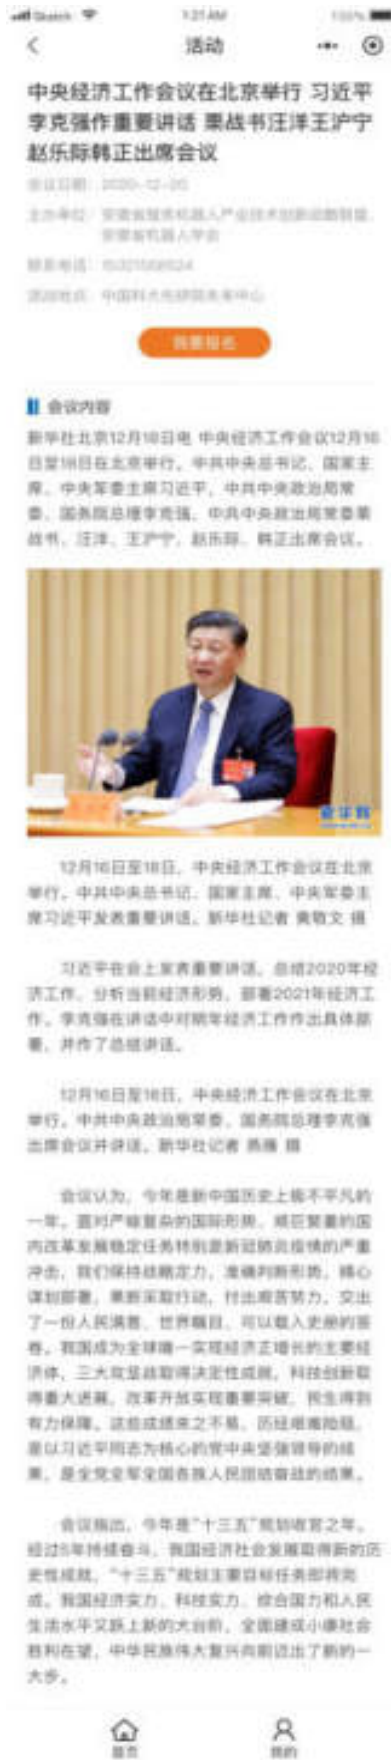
Search 1:21 AM 100%

活动

中央经济工作会议在北京举行 习近平李克强作重要讲话 栗战书汪洋王沪宁赵乐际韩正出席会议

会议日期：2020-12-20

主办单位：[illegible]

联系电话：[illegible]

活动地点：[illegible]

我要报名

会议内容

新华社北京12月18日电 中央经济工作会议12月16日至18日在北京举行。中共中央总书记、国家主席、中央军委主席习近平，中共中央政治局常委、国务院总理李克强，中共中央政治局常委栗战书、汪洋、王沪宁、赵乐际、韩正出席会议。

新华社

12月16日至18日，中央经济工作会议在北京举行。中共中央总书记、国家主席、中央军委主席习近平发表重要讲话。新华社记者 黄敬文 摄

习近平在会上发表重要讲话，总结2020年经济工作，分析当前经济形势，部署2021年经济工作。李克强在讲话中对明年经济工作作出具体部署，并作了总结讲话。

12月16日至18日，中央经济工作会议在北京举行。中共中央政治局常委、国务院总理李克强出席会议并讲话。新华社记者 燕雁 摄

会议认为，今年是新中国历史上极不平凡的一年。面对严峻复杂的国际形势、艰巨繁重的国内改革发展稳定任务特别是新冠肺炎疫情的严重冲击，我们保持战略定力，准确判断形势，精心谋划部署，果断采取行动，付出艰苦努力，交出了一份人民满意、世界瞩目、可以载入史册的答卷。我国成为全球唯一实现经济正增长的主要经济体，三大攻坚战取得决定性成就，科技创新取得重大进展，改革开放实现重要突破，民生得到有力保障。这些成绩来之不易，历经艰难险阻，是以习近平同志为核心的党中央坚强领导的结果，是全党全军全国各族人民团结奋斗的结果。

会议指出，今年是"十三五"规划收官之年。经过5年持续奋斗，我国经济社会发展取得新的历史性成就，"十三五"规划主要目标任务即将完成。我国经济实力、科技实力、综合国力和人民生活水平又跃上新的大台阶，全面建成小康社会胜利在望，中华民族伟大复兴向前迈出了新的一大步。

首页 我的